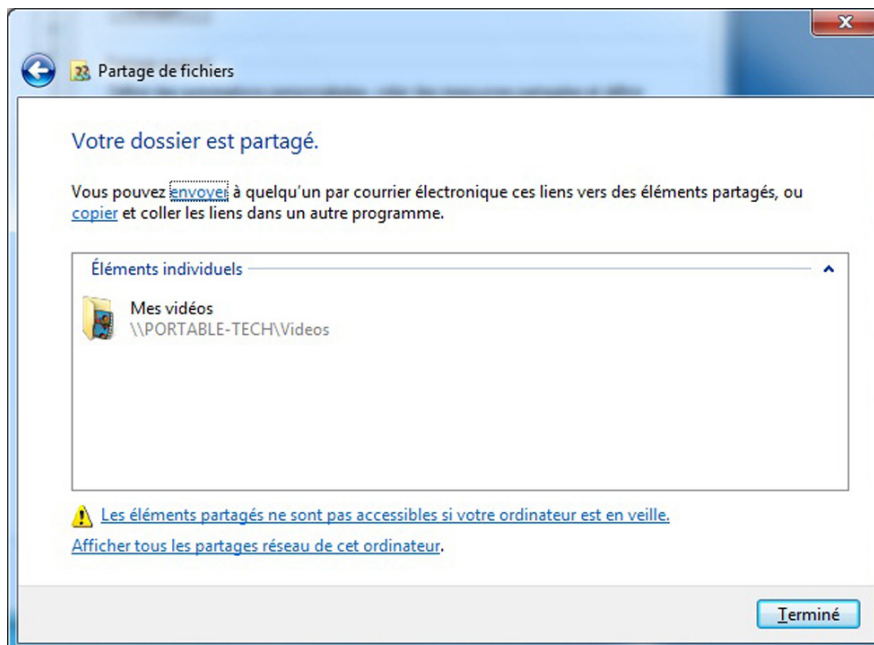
Partage de fichiers

Votre dossier est partagé.

Vous pouvez envoyer à quelqu'un par courrier électronique ces liens vers des éléments partagés, ou copier et coller les liens dans un autre programme.

Éléments individuels

Mes vidéos
\\PORTABLE-TECH\Videos

Les éléments partagés ne sont pas accessibles si votre ordinateur est en veille.

Afficher tous les partages réseau de cet ordinateur.

Terminé